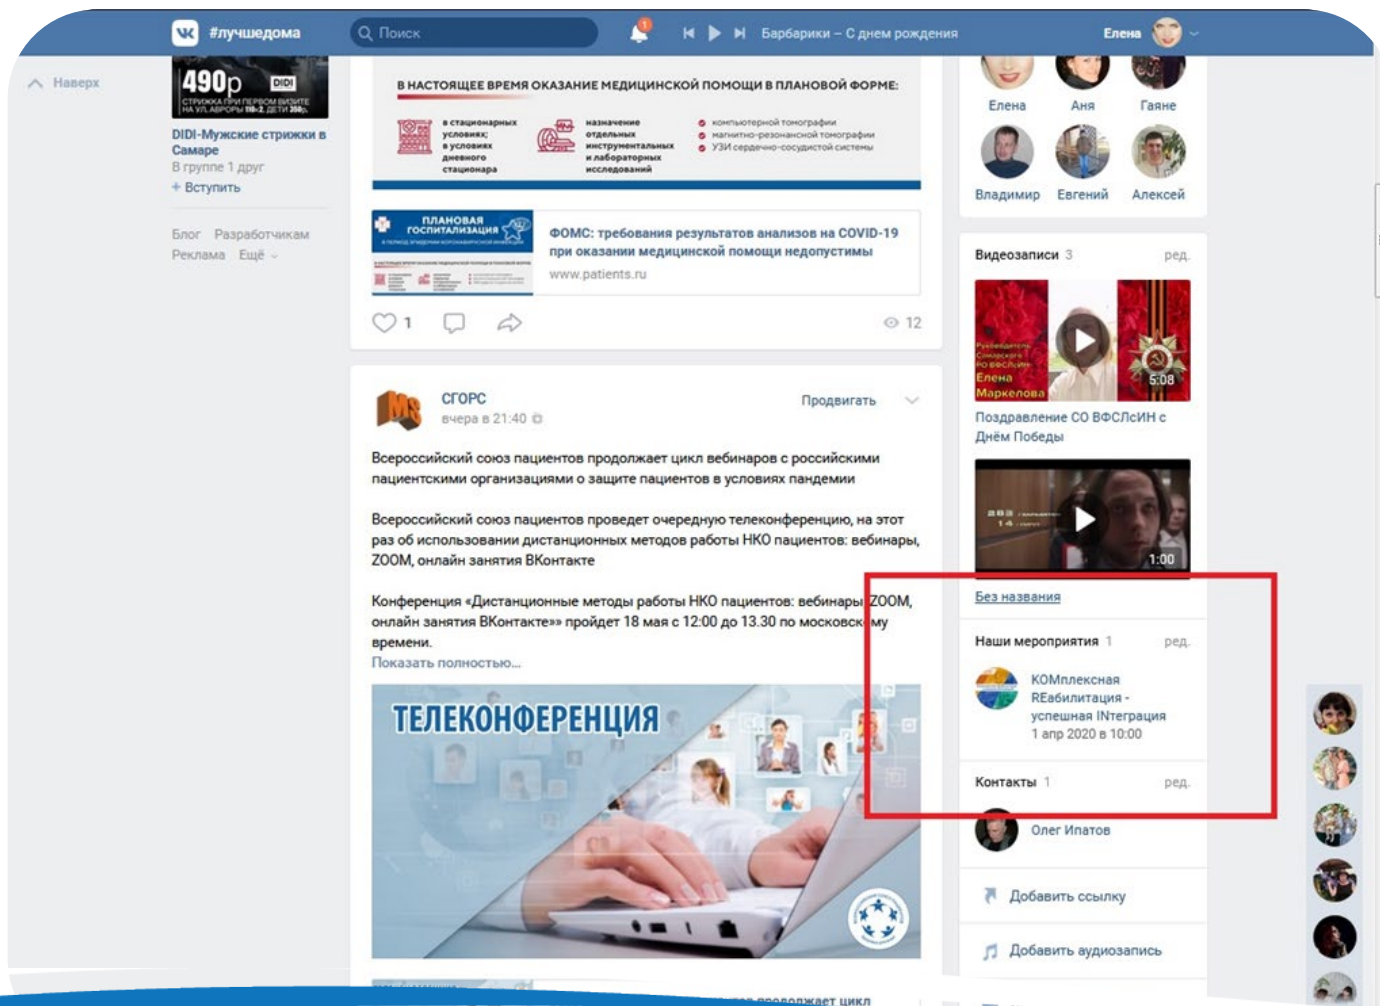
#лучшедома Поиск Барбарики – С днем рождения Елена

Наверх

490р DIDI СТРИЖКА ПРИ ПЕРВОМ ВИЗИТЕ

DIDI-Мужские стрижки в Самаре
В группе 1 друг
+ Вступить

Блог Разработчикам
Реклама Ещё

В НАСТОЯЩЕЕ ВРЕМЯ ОКАЗАНИЕ МЕДИЦИНСКОЙ ПОМОЩИ В ПЛАНОВОЙ ФОРМЕ:

в стационарных условиях; в условиях дневного стационара

назначение отдельных инструментальных и лабораторных исследований

компьютерной томографии
магнитно-резонансной томографии
УЗИ сердечно-сосудистой системы

ПЛАНОВАЯ ГОСПИТАЛИЗАЦИЯ

ФОМС: требования результатов анализов на COVID-19 при оказании медицинской помощи недопустимы
www.patients.ru

1 12

СГОРС
вчера в 21:40
Продвигать

Всероссийский союз пациентов продолжает цикл вебинаров с российскими пациентскими организациями о защите пациентов в условиях пандемии

Всероссийский союз пациентов проведет очередную телеконференцию, на этот раз об использовании дистанционных методов работы НКО пациентов: вебинары, ZOOM, онлайн занятия ВКонтакте

Конференция «Дистанционные методы работы НКО пациентов: вебинары, ZOOM, онлайн занятия ВКонтакте»» пройдет 18 мая с 12:00 до 13.30 по московскому времени.
Показать полностью...

ТЕЛЕКОНФЕРЕНЦИЯ

Елена Аня Гаяне
Владимир Евгений Алексей

Видеозаписи 3 ред.

5:08
Поздравление СО ВФСлсИН с Днём Победы

1:00
Без названия

Наши мероприятия 1 ред.
КОМплексная РЕабилитация - успешная INтеграция
1 апр 2020 в 10:00

Контакты 1 ред.
Олег Ипатов

Добавить ссылку

Добавить аудиозапись